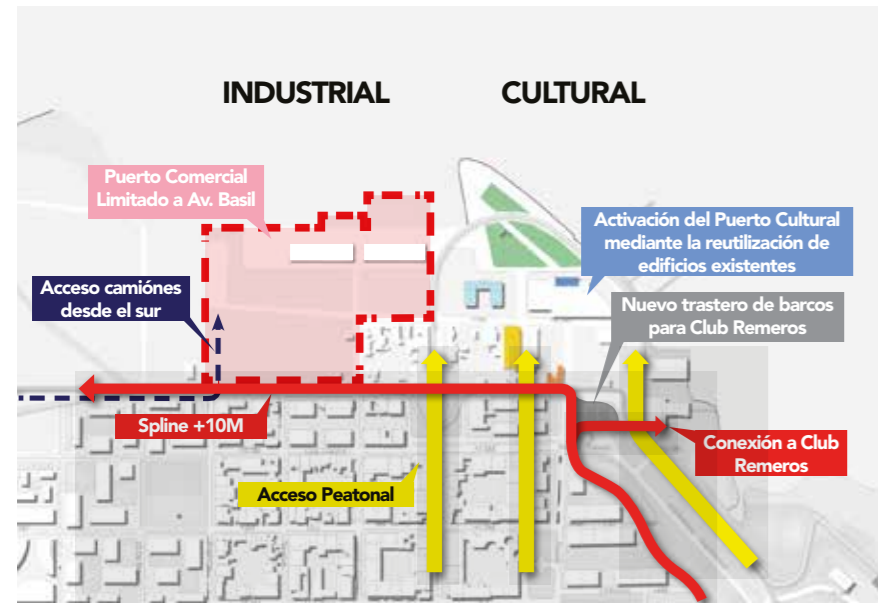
INDUSTRIAL

CULTURAL

Puerto Comercial Limitado a Av. Basil

Activación del Puerto Cultural mediante la reutilización de edificios existentes

Acceso camiónes desde el sur

Nuevo trastero de barcos para Club Remeros

Spline +10M

Conexión a Club Remeros

Acceso Peatonal